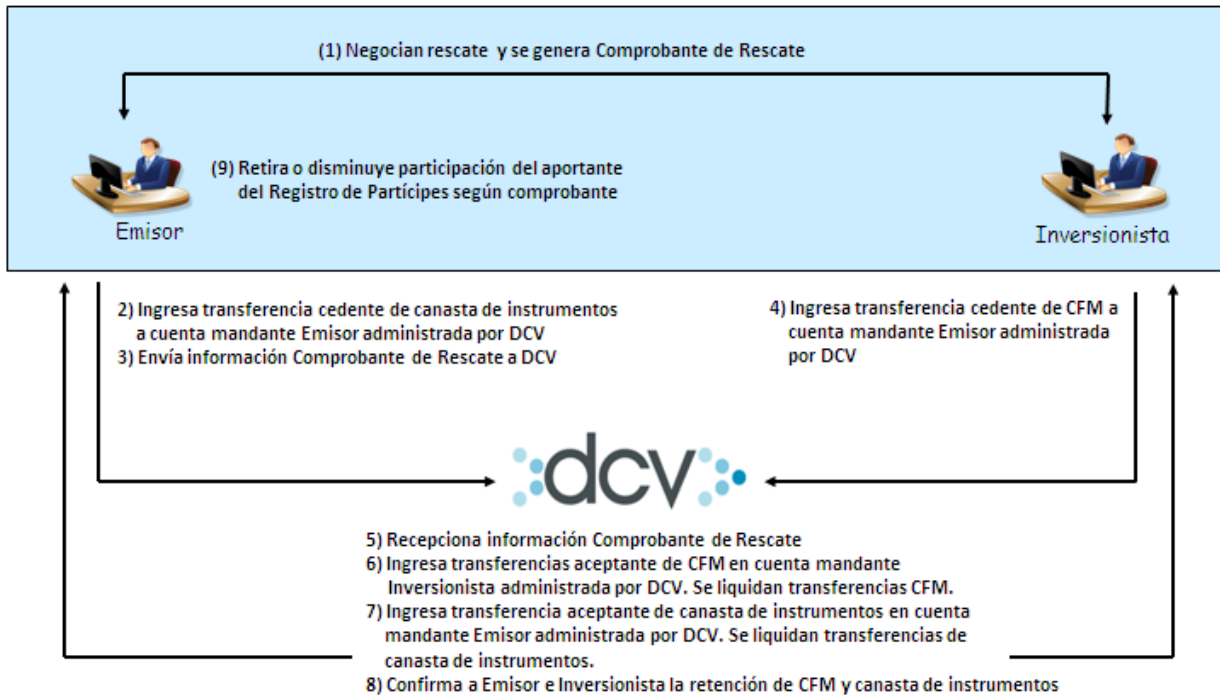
(1) Negocian rescate y se genera Comprobante de Rescate

(9) Retira o disminuye participación del aportante del Registro de Partícipes según comprobante

Emisor

Inversionista

2) Ingresa transferencia cedente de canasta de instrumentos a cuenta mandante Emisor administrada por DCV
3) Envía información Comprobante de Rescate a DCV

4) Ingresa transferencia cedente de CFM a cuenta mandante Emisor administrada por DCV

dcv

5) Recepciona información Comprobante de Rescate
6) Ingresa transferencias aceptante de CFM en cuenta mandante Inversionista administrada por DCV. Se liquidan transferencias CFM.
7) Ingresa transferencia aceptante de canasta de instrumentos en cuenta mandante Emisor administrada por DCV. Se liquidan transferencias de canasta de instrumentos.
8) Confirma a Emisor e Inversionista la retención de CFM y canasta de instrumentos